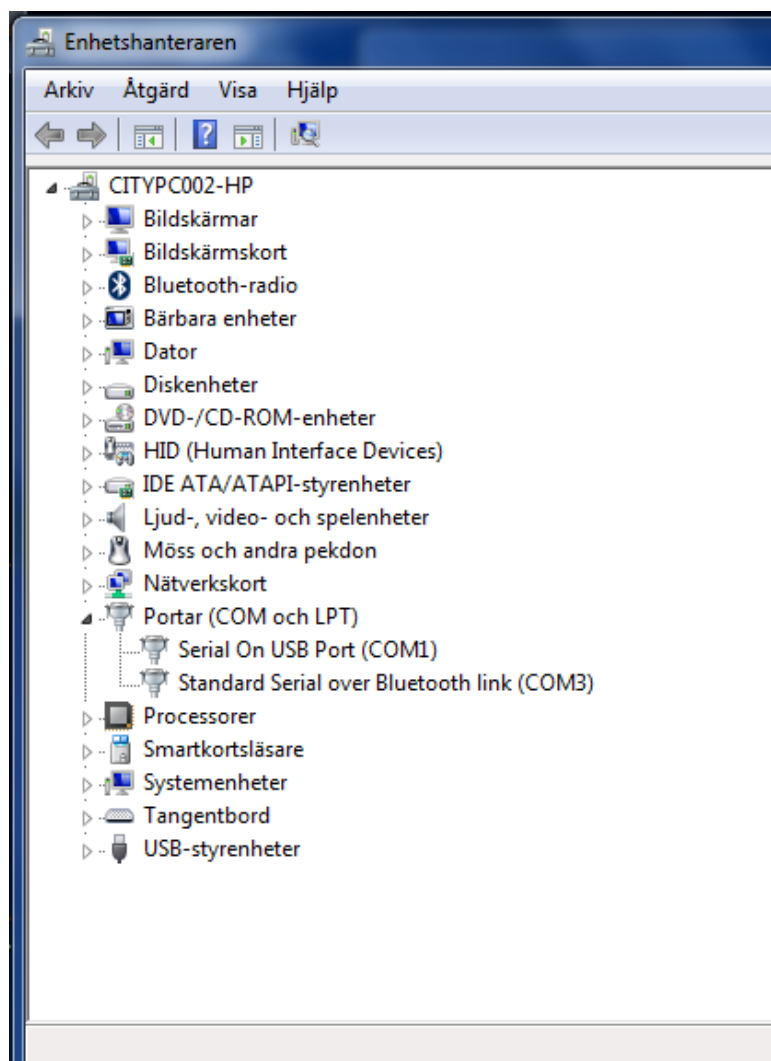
Enhetshanteraren

Arkiv Åtgärd Visa Hjälp

CITYPC002-HP
Bildskärmar
Bildskärmskort
Bluetooth-radio
Bärbara enheter
Dator
Diskenheter
DVD-/CD-ROM-enheter
HID (Human Interface Devices)
IDE ATA/ATAPI-styrenheter
Ljud-, video- och spelenheter
Möss och andra pekdon
Nätverkskort
Portar (COM och LPT)
Serial On USB Port (COM1)
Standard Serial over Bluetooth link (COM3)
Processorer
Smartkortsläsare
Systemenheter
Tangentbord
USB-styrenheter